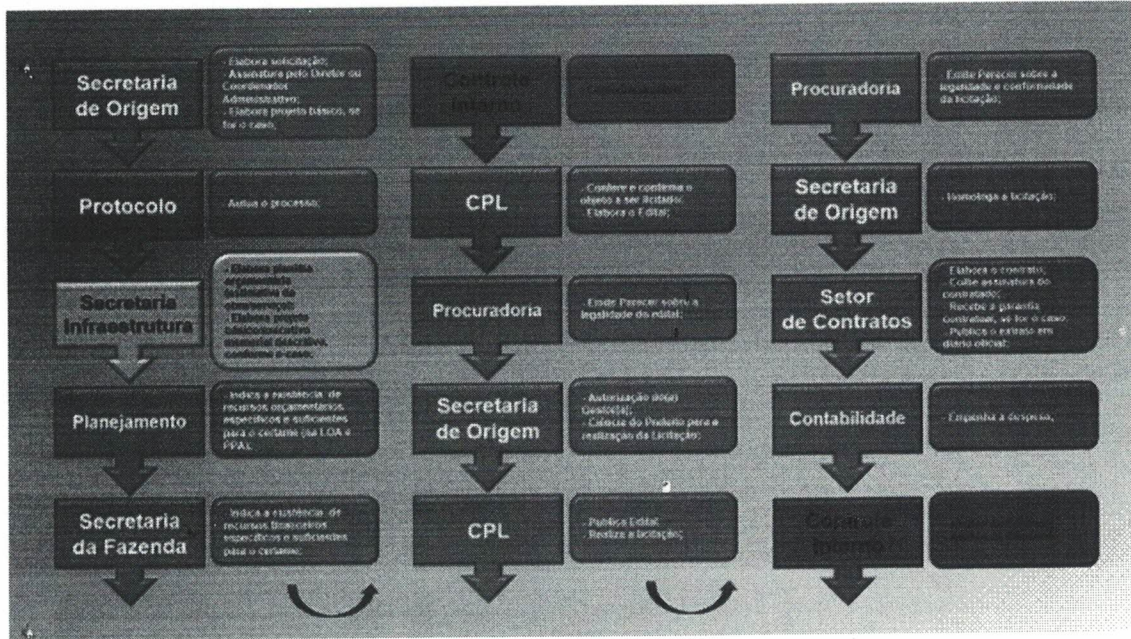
Secretaria de Origem

- Elabora solicitação;
- Assinatura pelo Diretor ou Coordenador Administrativo;
- Elabora projeto básico, se for o caso.

Protocolo

- Autua o processo;

Secretaria Infraestrutura

- Elabora planilha orçamentária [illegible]
- Elabora projeto básico/executivo memorial descritivo, conforme o caso.

Planejamento

- Indica a existência de recursos orçamentários específicos e suficientes para o certame (na LOA e PPA);

Secretaria da Fazenda

- Indica a existência de recursos financeiros específicos e suficientes para o certame;

Controle Interno

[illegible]

CPL

- Confere e confirma o objeto a ser licitado;
- Elabora o Edital;

Procuradoria

- Emite Parecer sobre a legalidade do edital;

Secretaria de Origem

- Autorização do(a) Gestor(a);
- Colocar do Prefeito para a realização da Licitação;

CPL

- Publica Edital;
- Realiza a licitação;

Procuradoria

- Emite Parecer sobre a legalidade e conformidade da licitação;

Secretaria de Origem

- Homologa a licitação;

Setor de Contratos

- Elabora o contrato;
- Colhe assinatura do contratado;
- Recebe a garantia contratual, se for o caso;
- Publica o extrato em diário oficial;

Contabilidade

- Empenha a despesa;

Controle Interno

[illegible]